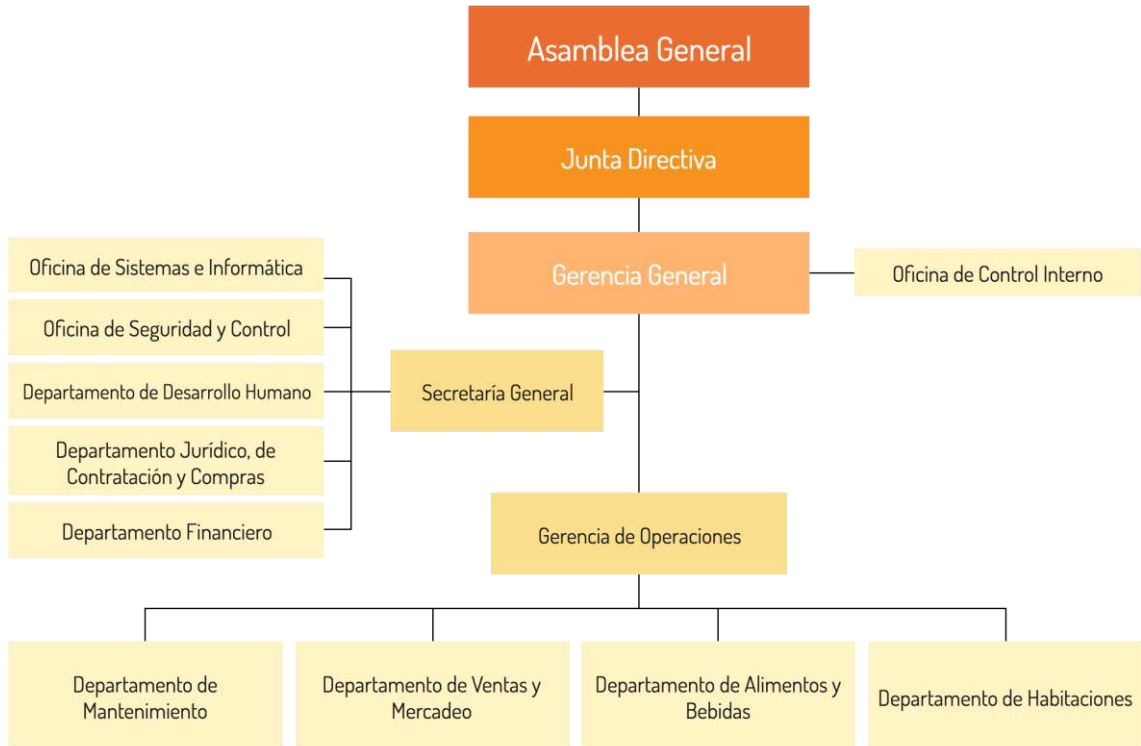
Asamblea General

Junta Directiva

Gerencia General

Oficina de Control Interno

Oficina de Sistemas e Informática

Oficina de Seguridad y Control

Departamento de Desarrollo Humano

Departamento Jurídico, de Contratación y Compras

Departamento Financiero

Secretaría General

Gerencia de Operaciones

Departamento de Mantenimiento

Departamento de Ventas y Mercadeo

Departamento de Alimentos y Bebidas

Departamento de Habitaciones